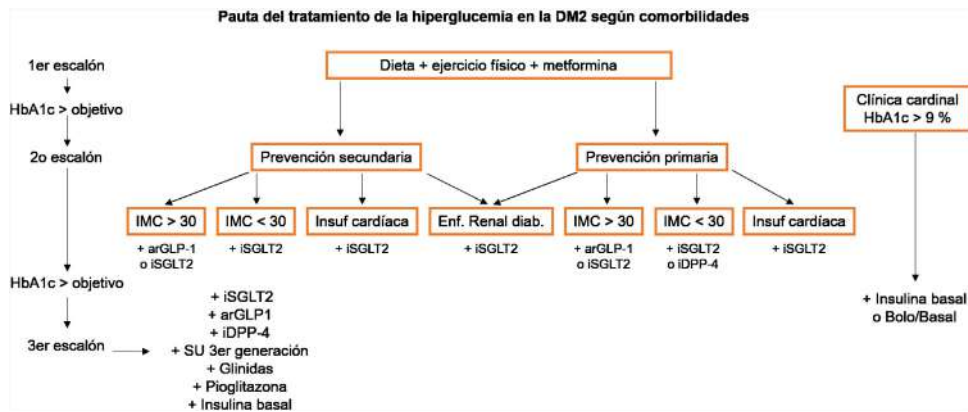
Pauta del tratamiento de la hiperglucemia en la DM2 según comorbilidades

1er escalón

HbA1c > objetivo

2o escalón

Dieta + ejercicio físico + metformina

Prevención secundaria

Prevención primaria

Clínica cardinal
HbA1c > 9 %

IMC > 30
+ arGLP-1
o iSGLT2

IMC < 30
+ iSGLT2

Insuf cardíaca
+ iSGLT2

Enf. Renal diab.
+ iSGLT2

IMC > 30
+ arGLP-1
o iSGLT2

IMC < 30
+ iSGLT2
o iDPP-4

Insuf cardíaca
+ iSGLT2

HbA1c > objetivo

3er escalón

+ iSGLT2
+ arGLP1
+ iDPP-4
+ SU 3er generación
+ Glinidas
+ Pioglitazona
+ Insulina basal

+ Insulina basal
o Bolo/Basal